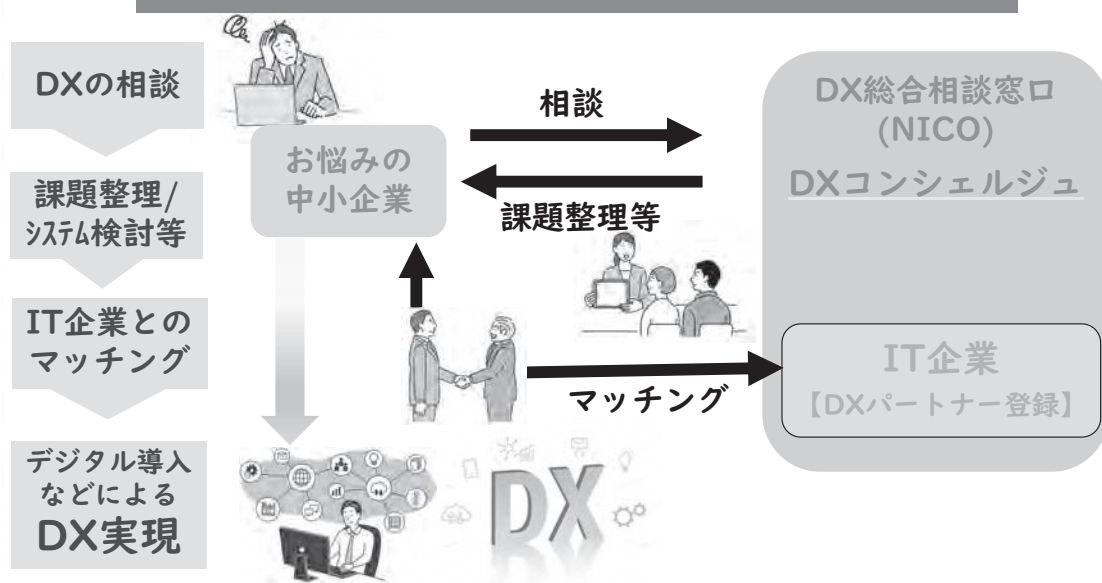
DXの相談

課題整理/システム検討等

IT企業とのマッチング

デジタル導入などによるDX実現

お悩みの中小企業

相談

課題整理等

マッチング

DX総合相談窓口(NICO)

DXコンシェルジュ

IT企業

【DXパートナー登録】

DX